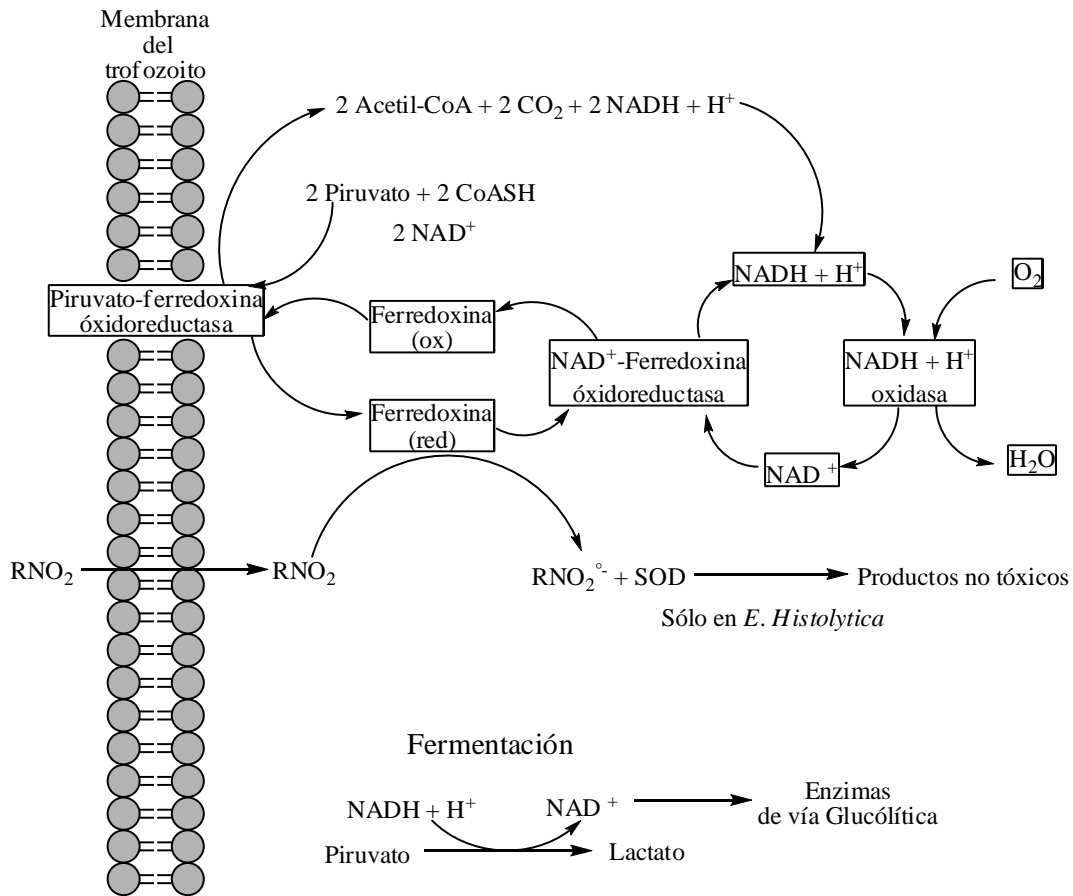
Membrana del trofozoito

2 Acetil-CoA + 2 $CO_2$ + 2 NADH + $H^+$

2 Piruvato + 2 CoASH

2 $NAD^+$

Piruvato-ferredoxina óxidoreductasa

Ferredoxina (ox)

Ferredoxina (red)

$NAD^+$-Ferredoxina óxidoreductasa

NADH + $H^+$

$O_2$

NADH + $H^+$ oxidasa

NAD $^+$

$H_2O$

$RNO_2$

$RNO_2$

$RNO_2^{\circ-}$ + SOD Productos no tóxicos

Sólo en *E. Histolytica*

Fermentación

NADH + $H^+$

NAD $^+$

Enzimas de vía Glucólítica

Piruvato

Lactato